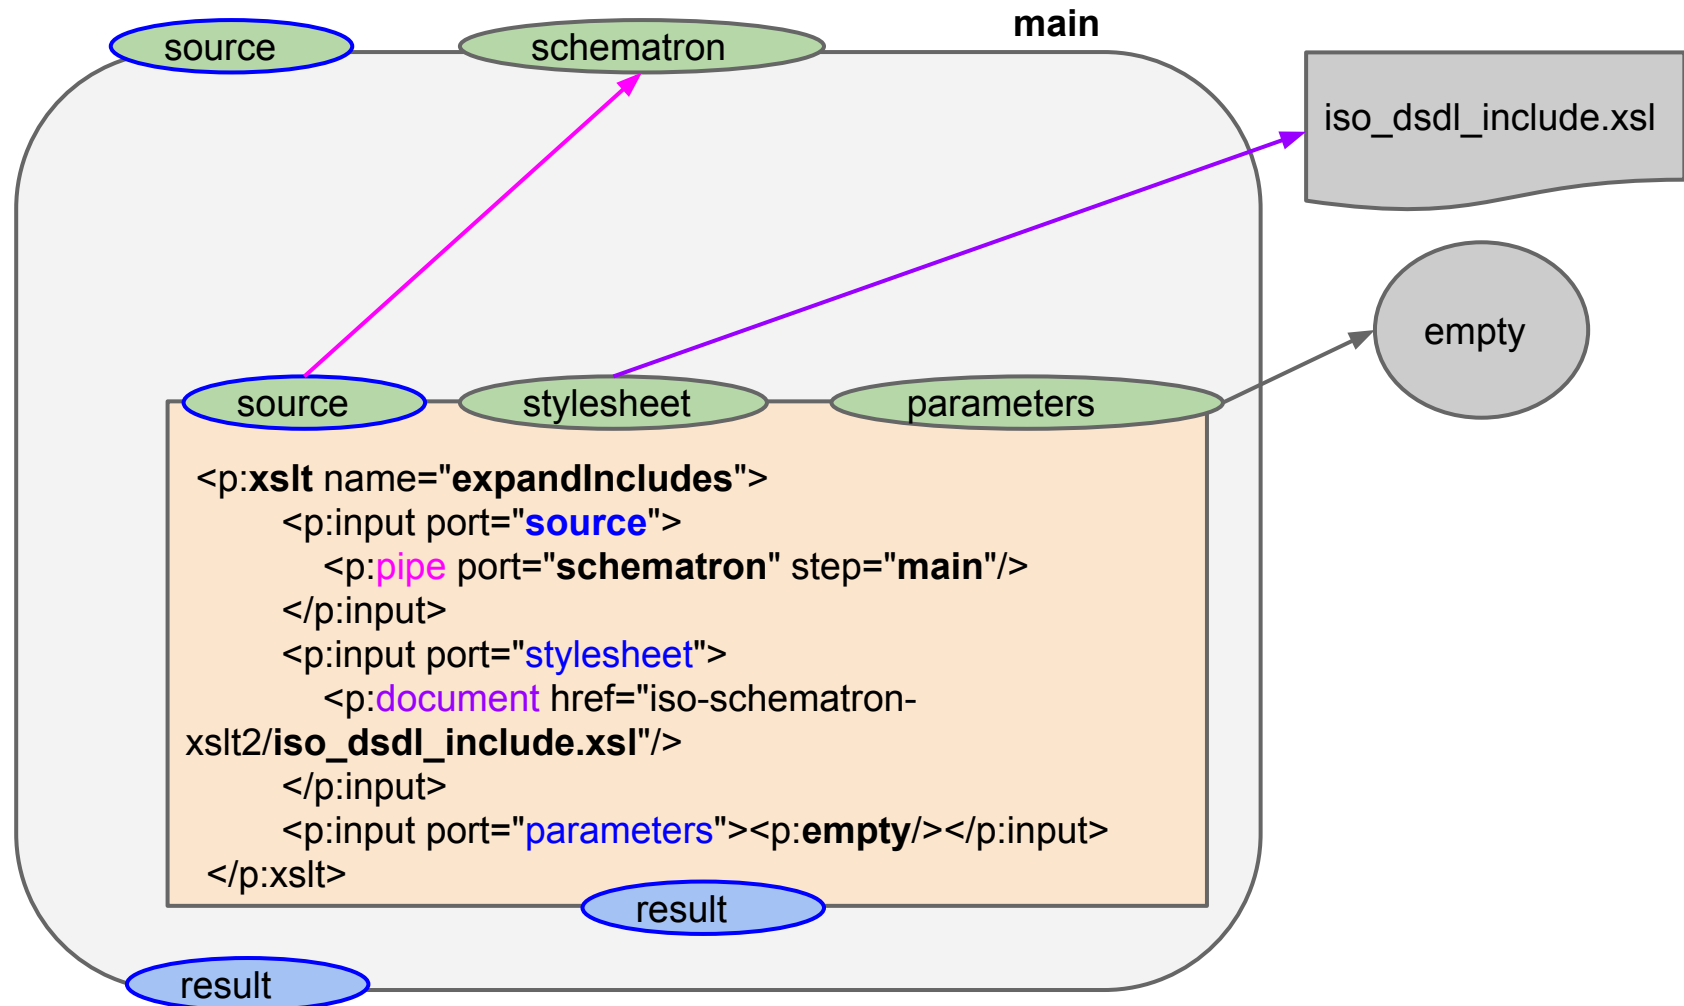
source
schematron
main
iso_dsdl_include.xsl
empty
source
stylesheet
parameters

<p:xslt name="expandIncludes">
<p:input port="source">
<p:pipe port="schematron" step="main"/>
</p:input>
<p:input port="stylesheet">
<p:document href="iso-schematron-xslt2/iso_dsdl_include.xsl"/>
</p:input>
<p:input port="parameters"><p:empty/></p:input>
</p:xslt>

result
result